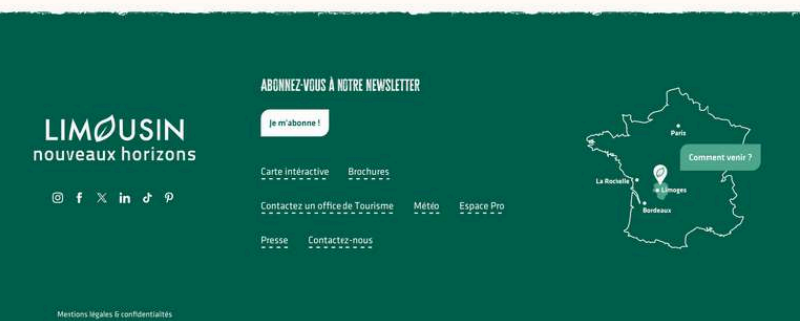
LIMOUSIN
nouveaux horizons

ABONNEZ-VOUS À NOTRE NEWSLETTER

Je m'abonne !

Carte intéractive Brochures

Contactez un office de Tourisme Météo Espace Pro

Presse Contactez-nous

Paris

Comment venir ?

La Rochelle

Limoges

Bordeaux

Mentions légales & confidentialités